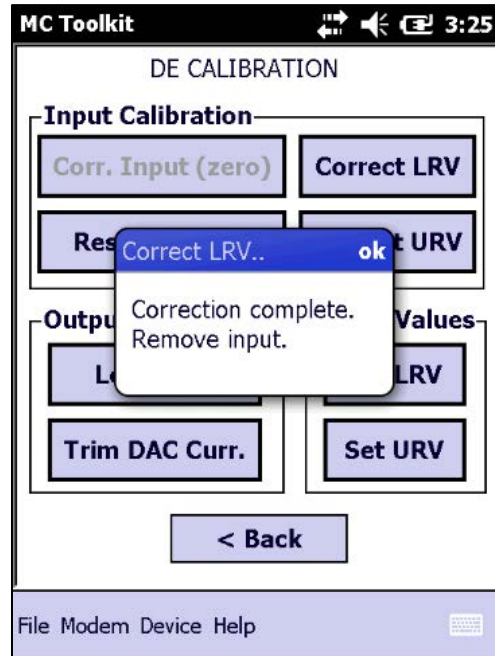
MC Toolkit 3:25

DE CALIBRATION

Input Calibration

Corr. Input (zero)

Correct LRV

Res

t URV

Outpu

Values

Le

LRV

Trim DAC Curr.

Set URV

Correct LRV..

ok

Correction complete. Remove input.

< Back

File Modem Device Help